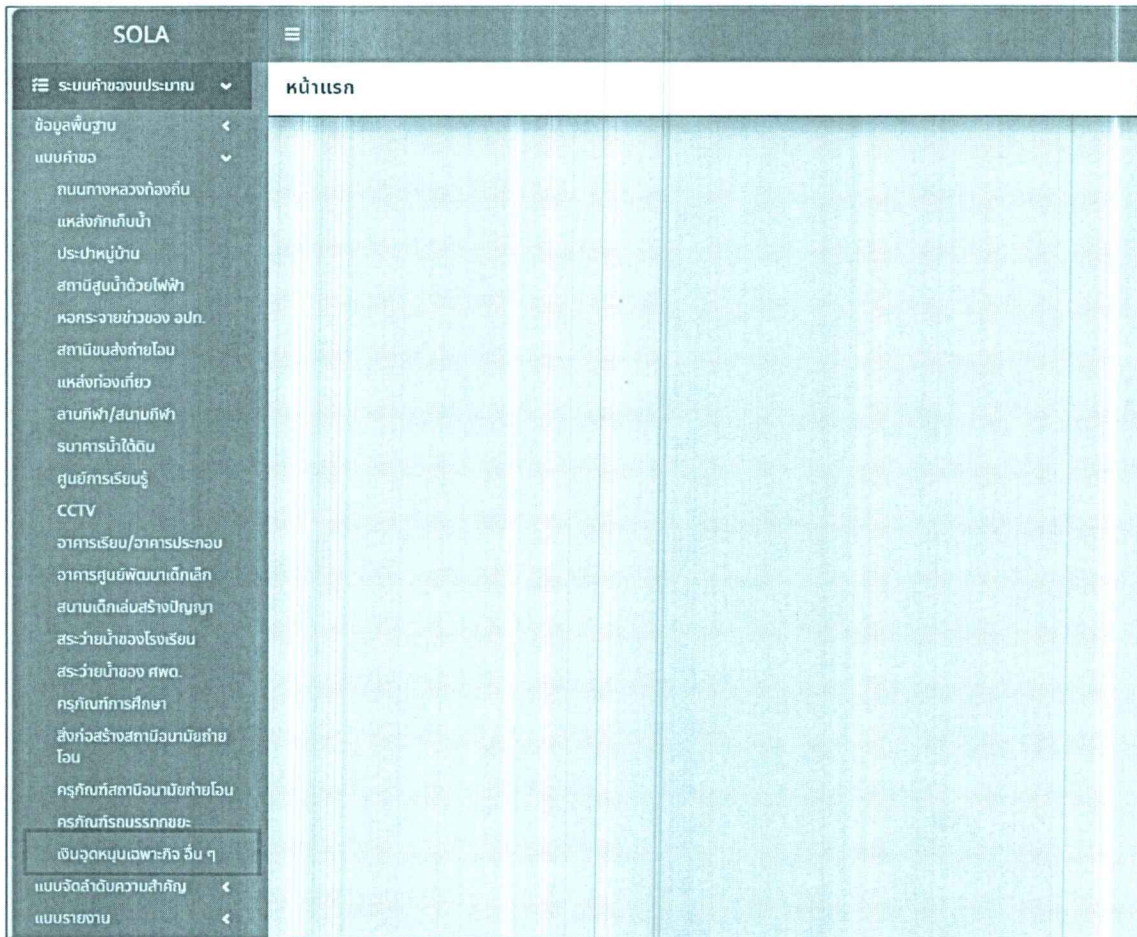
SOLA

ระบบคำของบประมาณ

หน้าแรก

ข้อมูลพื้นฐาน

แบบคำขอ

ถนนทางหลวงท้องถิ่น

แหล่งกักเก็บน้ำ

ประปาหมู่บ้าน

สถานีสูบน้ำด้วยไฟฟ้า

หอกระจายข่าวของ อปท.

สถานีขนส่งถ่ายโอน

แหล่งท่องเที่ยว

ลานกีฬา/สนามกีฬา

ธนาคารน้ำใต้ดิน

ศูนย์การเรียนรู้

CCTV

อาคารเรียน/อาคารประกอบ

อาคารศูนย์พัฒนาเด็กเล็ก

สนามเด็กเล่นสร้างปัญญา

สระว่ายน้ำของโรงเรียน

สระว่ายน้ำของ ศพด.

ครุภัณฑ์การศึกษา

สิ่งก่อสร้างสถานีอนามัยถ่ายโอน

ครุภัณฑ์สถานีอนามัยถ่ายโอน

ครุภัณฑ์รถบรรทุกขยะ

เงินอุดหนุนเฉพาะกิจ อื่น ๆ

แบบจัดลำดับความสำคัญ

แบบรายงาน